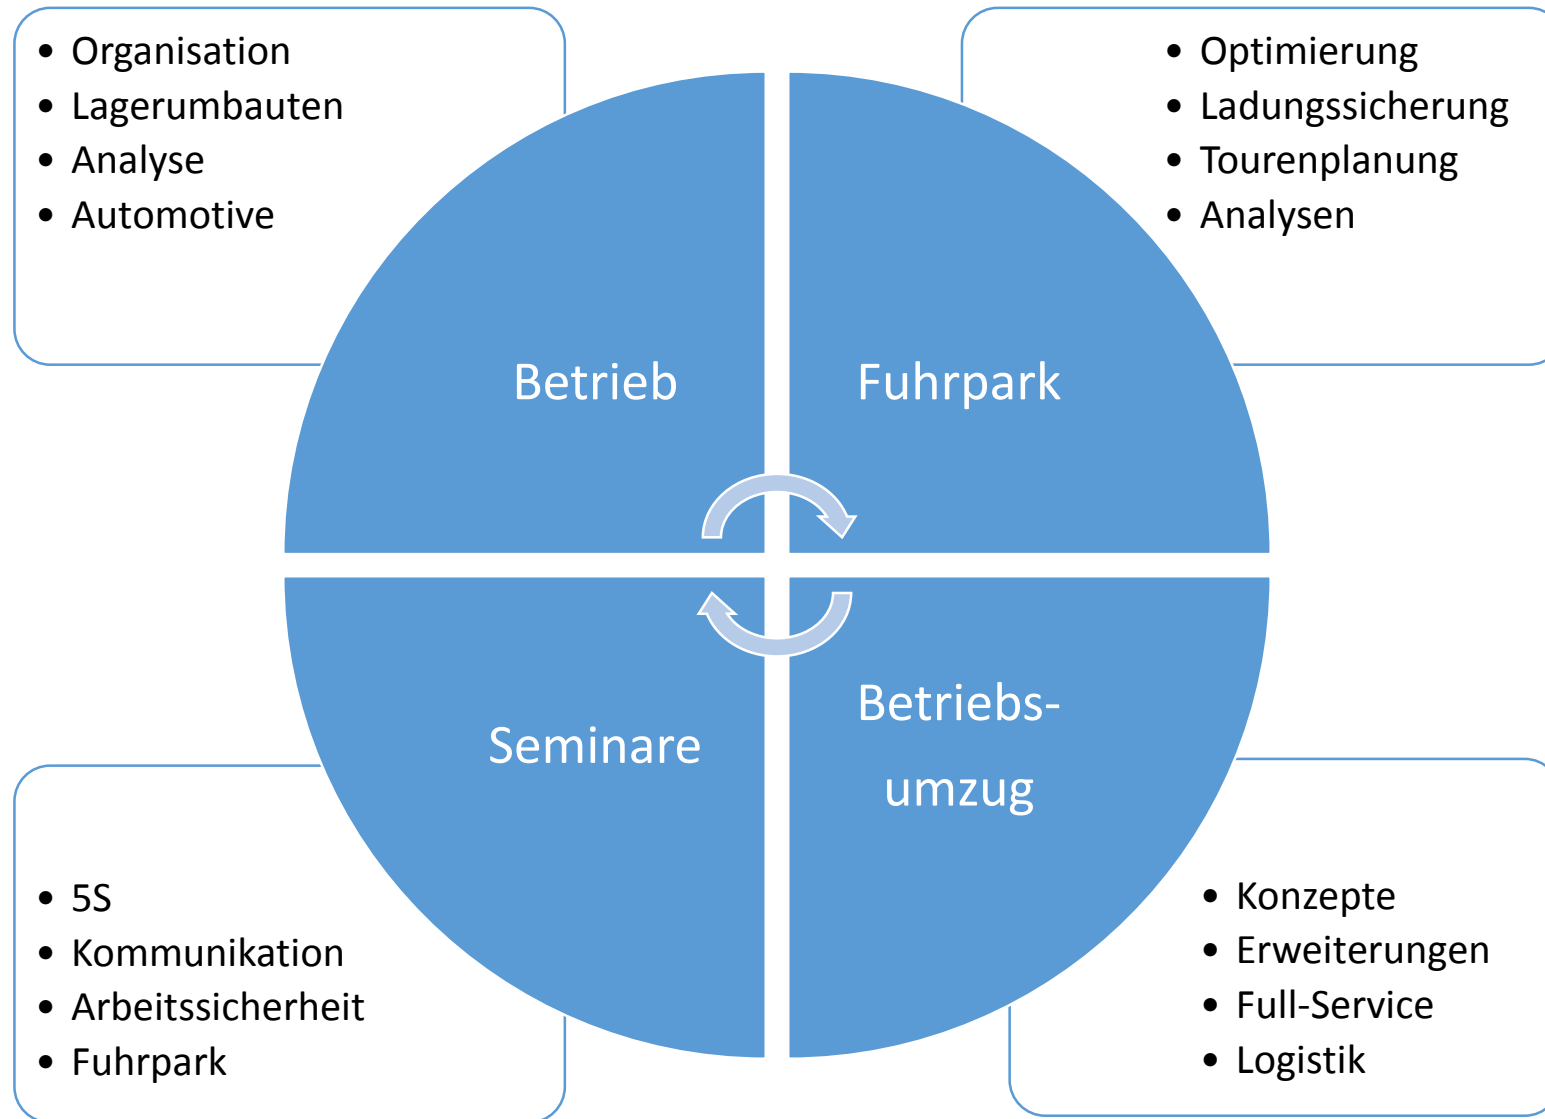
- Organisation
- Lagerumbauten
- Analyse
- Automotive

- Optimierung
- Ladungssicherung
- Tourenplanung
- Analysen

Betrieb

Fuhrpark

Seminare

Betriebsumzug

- 5S
- Kommunikation
- Arbeitssicherheit
- Fuhrpark

- Konzepte
- Erweiterungen
- Full-Service
- Logistik